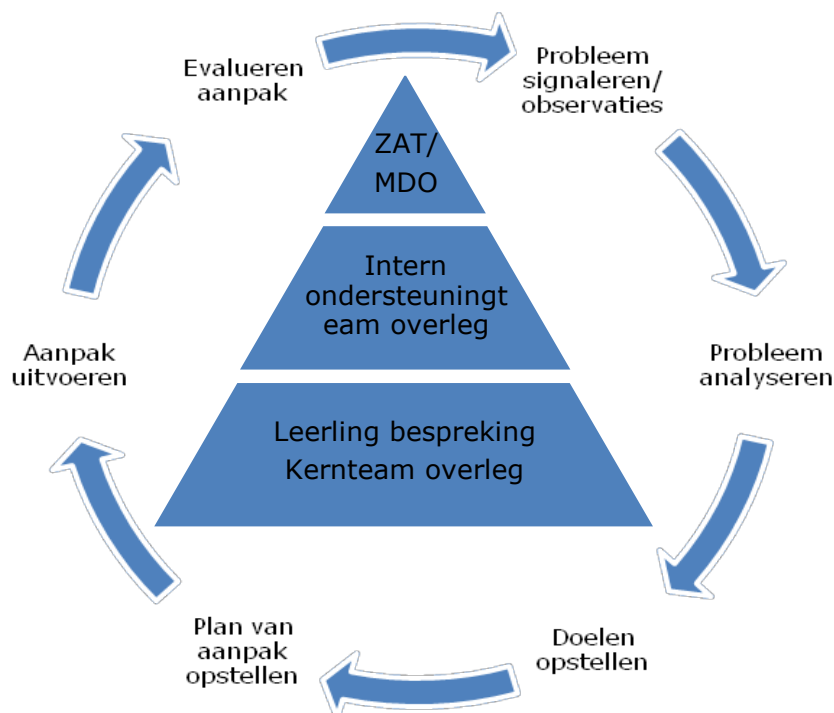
Evalueren aanpak

Probleem signaleren/ observaties

ZAT/ MDO

Intern ondersteuningt eam overleg

Leerling bespreking
Kernteam overleg

Aanpak uitvoeren

Probleem analyseren

Plan van aanpak opstellen

Doelen opstellen